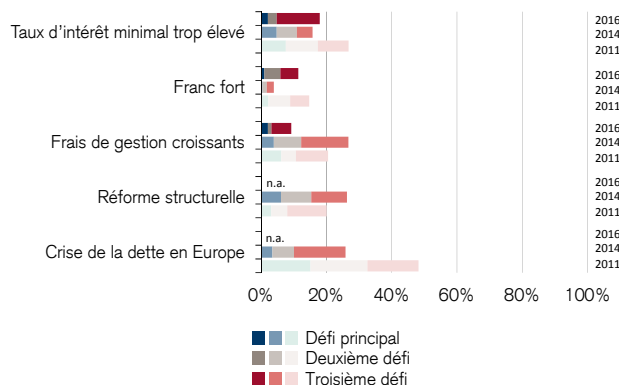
Taux d'intérêt minimal trop élevé
2016
2014
2011

Franc fort
2016
2014
2011

Frais de gestion croissants
2016
2014
2011

Réforme structurelle
n.a.
2016
2014
2011

Crise de la dette en Europe
n.a.
2016
2014
2011

0%
20%
40%
60%
80%
100%

Défi principal
Deuxième défi
Troisième défi